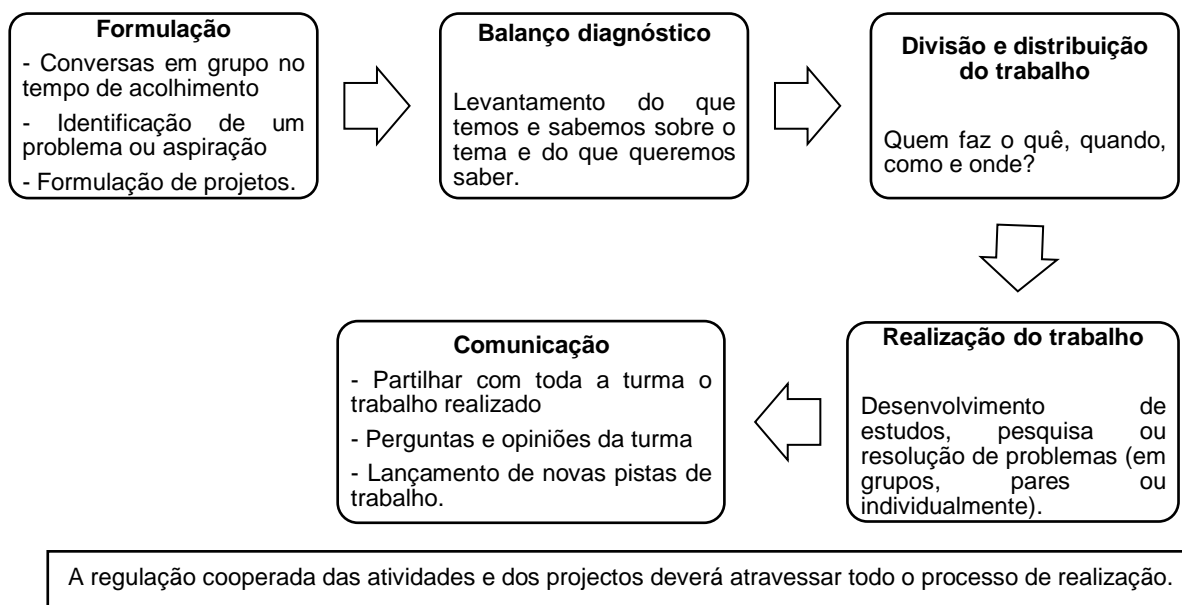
**Formulação**

- Conversas em grupo no tempo de acolhimento

- Identificação de um problema ou aspiração

- Formulação de projetos.

**Balanço diagnóstico**

Levantamento do que temos e sabemos sobre o tema e do que queremos saber.

**Divisão e distribuição do trabalho**

Quem faz o quê, quando, como e onde?

**Realização do trabalho**

Desenvolvimento de estudos, pesquisa ou resolução de problemas (em grupos, pares ou individualmente).

**Comunicação**

- Partilhar com toda a turma o trabalho realizado

- Perguntas e opiniões da turma

- Lançamento de novas pistas de trabalho.

A regulação cooperada das atividades e dos projectos deverá atravessar todo o processo de realização.